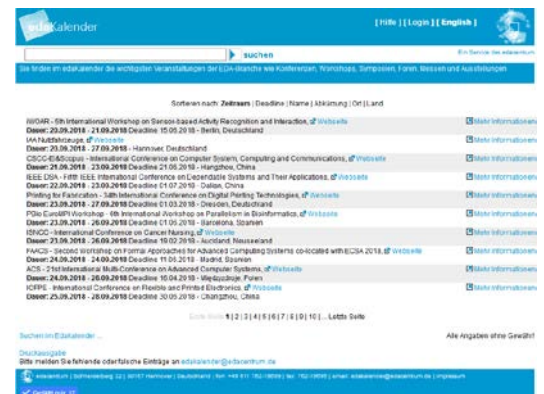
edaKalender

[ Hilfe ] [ Login ] [ English ]

suchen

Ein Service des edacentrum

Sie finden im edakalender die wichtigsten Veranstaltungen der EDA-Branche wie Konferenzen, Workshops, Symposien, Foren, Messen und Ausstellungen

Sortieren nach: Zeitraum | Deadline | Name | Abkürzung | Ort | Land

iWOAR - 5th International Workshop on Sensor-based Activity Recognition and Interaction, Webseite
Dauer: 20.09.2018 - 21.09.2018 Deadline 15.06.2018 - Berlin, Deutschland
Mehr Informationen

IAA Nutzfahrzeuge, Webseite
Dauer: 20.09.2018 - 27.09.2018 - Hannover, Deutschland
Mehr Informationen

CSCC-EI&Scopus - International Conference on Computer System, Computing and Communications, Webseite
Dauer: 20.09.2018 - 23.09.2018 Deadline 21.08.2018 - Hangzhou, China
Mehr Informationen

IEEE DSA - Fifth IEEE International Conference on Dependable Systems and Their Applications, Webseite
Dauer: 22.09.2018 - 23.09.2018 Deadline 01.07.2018 - Dalian, China
Mehr Informationen

Printing for Fabrication - 34th International Conference on Digital Printing Technologies, Webseite
Dauer: 23.09.2018 - 27.09.2018 Deadline 01.03.2018 - Dresden, Deutschland
Mehr Informationen

PBio EuroMPI Workshop - 6th International Workshop on Parallelism in Bioinformatics, Webseite
Dauer: 23.09.2018 - 26.09.2018 Deadline 01.06.2018 - Barcelona, Spanien
Mehr Informationen

ISNCC - International Conference on Cancer Nursing, Webseite
Dauer: 23.09.2018 - 26.09.2018 Deadline 19.02.2018 - Auckland, Neuseeland
Mehr Informationen

FAACS - Second Workshop on Formal Approaches for Advanced Computing Systems co-located with ECSA 2018, Webseite
Dauer: 24.09.2018 - 24.09.2018 Deadline 11.05.2018 - Madrid, Spanien
Mehr Informationen

ACS - 21st International Multi-Conference on Advanced Computer Systems, Webseite
Dauer: 24.09.2018 - 26.09.2018 Deadline 10.04.2018 - Międzyzdroje, Polen
Mehr Informationen

ICFPE - International Conference on Flexible and Printed Electronics, Webseite
Dauer: 25.09.2018 - 27.09.2018 Deadline 30.05.2018 - Changzhou, China
Mehr Informationen

Erste Seite 1 | 2 | 3 | 4 | 5 | 6 | 7 | 8 | 9 | 10 | ... Letzte Seite

Suchen im Edakalender

Alle Angaben ohne Gewähr!

Druckausgabe
Bitte melden Sie fehlende oder falsche Einträge an edakalender@edacentrum.de

edacentrum | Schneiderberg 32 | 30167 Hannover | Deutschland | fon: +49 511 762-19699 | fax: 762-19695 | email: edakalender@edacentrum.de | impressum

Certified W3C